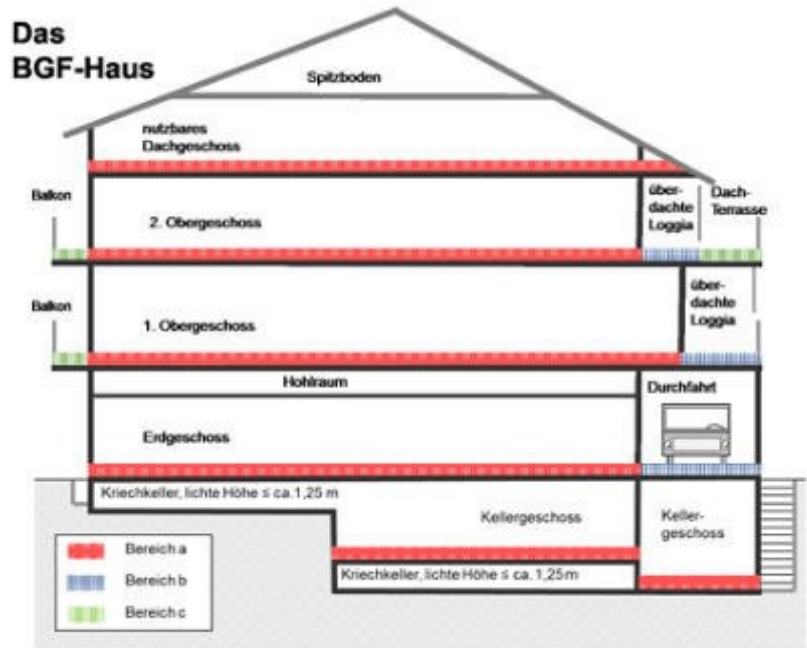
Das BGF-Haus

Spitzboden

nutzbares Dachgeschoss

Balkon

2. Obergeschoss

überdachte Loggia

Dach-Terrasse

Balkon

1. Obergeschoss

überdachte Loggia

Hohlraum

Durchfahrt

Erdgeschoss

Kriechkeller, lichte Höhe ≤ ca. 1,25 m

Kellergeschoss

Kellergeschoss

Kriechkeller, lichte Höhe ≤ ca. 1,25 m

Bereich a

Bereich b

Bereich c